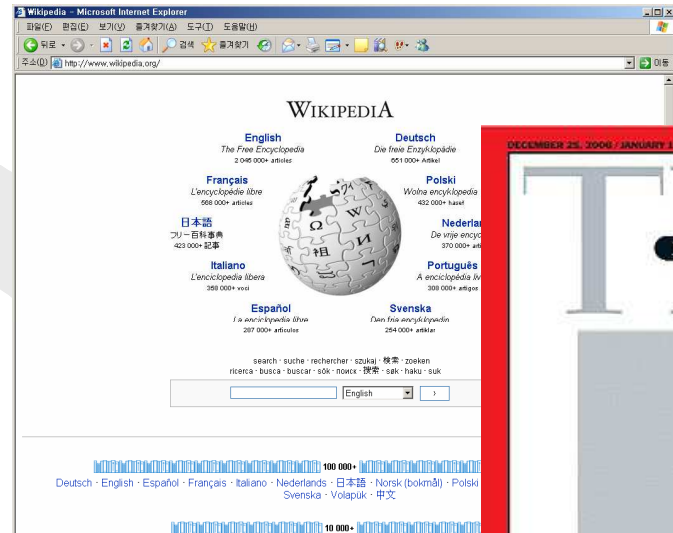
Wikipedia - Microsoft Internet Explorer

파일(F) 편집(E) 보기(V) 즐겨찾기(A) 도구(T) 도움말(H)

뒤로 · 검색 즐겨찾기

주소(D) http://www.wikipedia.org/

이동

WIKIPEDIA

English
The Free Encyclopedia
2 046 000+ articles

Deutsch
Die freie Enzyklopädie
651 000+ Artikel

Français
L'encyclopédie libre
568 000+ articles

Polski
Wolna encyklopedia
432 000+ haseł

日本語
フリー百科事典
423 000+ 記事

Nederlan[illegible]
De vrije encyc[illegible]
370 000+ arti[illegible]

Italiano
L'enciclopedia libera
368 000+ voci

Português
A enciclopédia liv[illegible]
308 000+ artigos

Español
La enciclopedia libre
287 000+ artículos

Svenska
Den fria encyklopedin
254 000+ artiklar

search · suche · rechercher · szukaj · 検索 · zoeken
ricerca · busca · buscar · sök · поиск · 搜索 · søk · haku · suk

English

›

100 000+

Deutsch · English · Español · Français · Italiano · Nederlands · 日本語 · Norsk (bokmål) · Polski
Svenska · Volapük · 中文

10 000+

DECEMBER 25, 2006 / JANUARY 1